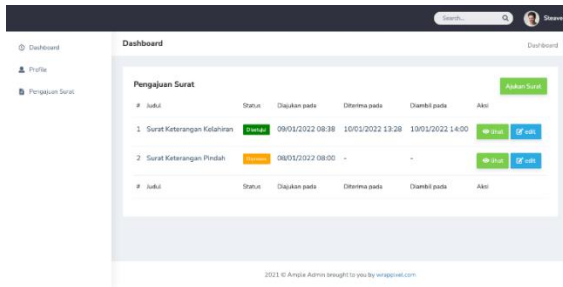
Search...
Steave

Dashboard
Profile
Pengajuan Surat

Dashboard
Dashboard

Pengajuan Surat
Ajukan Surat

| # | Judul | Status | Diajukan pada | Diterima pada | Diambil pada | Aksi |
|---|---|---|---|---|---|---|
| 1 | Surat Keterangan Kelahiran | Diambil | 09/01/2022 08:38 | 10/01/2022 13:28 | 10/01/2022 14:00 | lihat edit |
| 2 | Surat Keterangan Pindah | Diajukan | 08/01/2022 08:00 | - | - | lihat edit |
| # | Judul | Status | Diajukan pada | Diterima pada | Diambil pada | Aksi |

2021 © Ample Admin brought to you by wrappixel.com